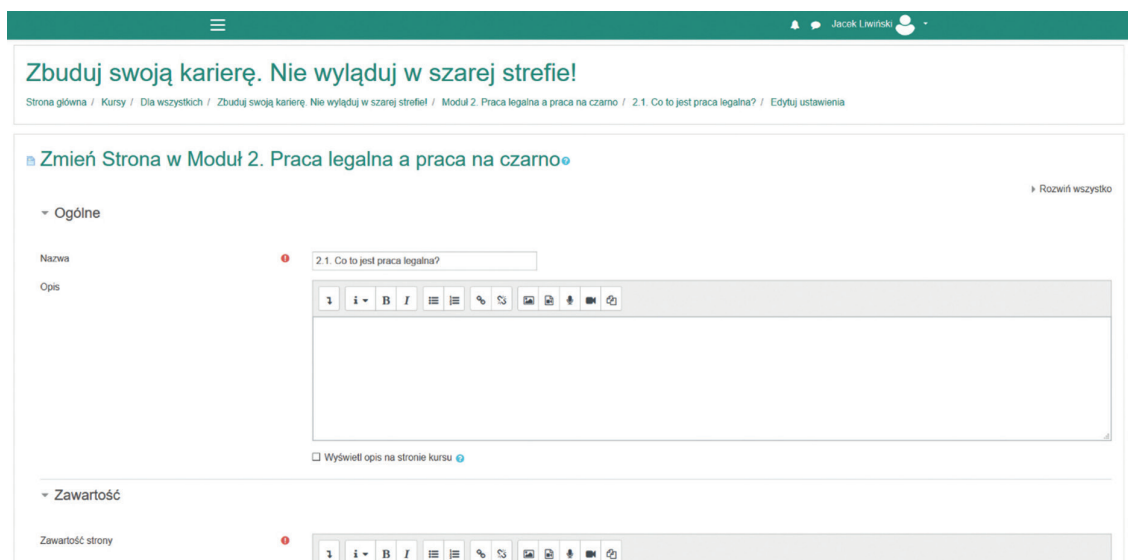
Jacek Liwiński

Zbuduj swoją karierę. Nie wyląduj w szarej strefie!

Strona główna / Kursy / Dla wszystkich / Zbuduj swoją karierę. Nie wyląduj w szarej strefie! / Moduł 2. Praca legalna a praca na czarno / 2.1. Co to jest praca legalna? / Edytuj ustawienia

Zmień Strona w Moduł 2. Praca legalna a praca na czarno

Rozwiń wszystko

Ogólne

Nazwa

2.1. Co to jest praca legalna?

Opis

Wyświetl opis na stronie kursu

Zawartość

Zawartość strony